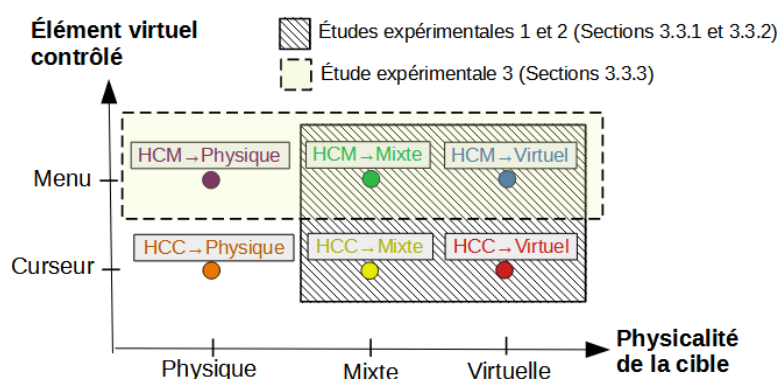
Élément virtuel contrôlé

Études expérimentales 1 et 2 (Sections 3.3.1 et 3.3.2)

Étude expérimentale 3 (Sections 3.3.3)

Menu

Curseur

HCM→Physique

HCM→Mixte

HCM→Virtuel

HCC→Physique

HCC→Mixte

HCC→Virtuel

Physique

Mixte

Virtuelle

Physicalité de la cible